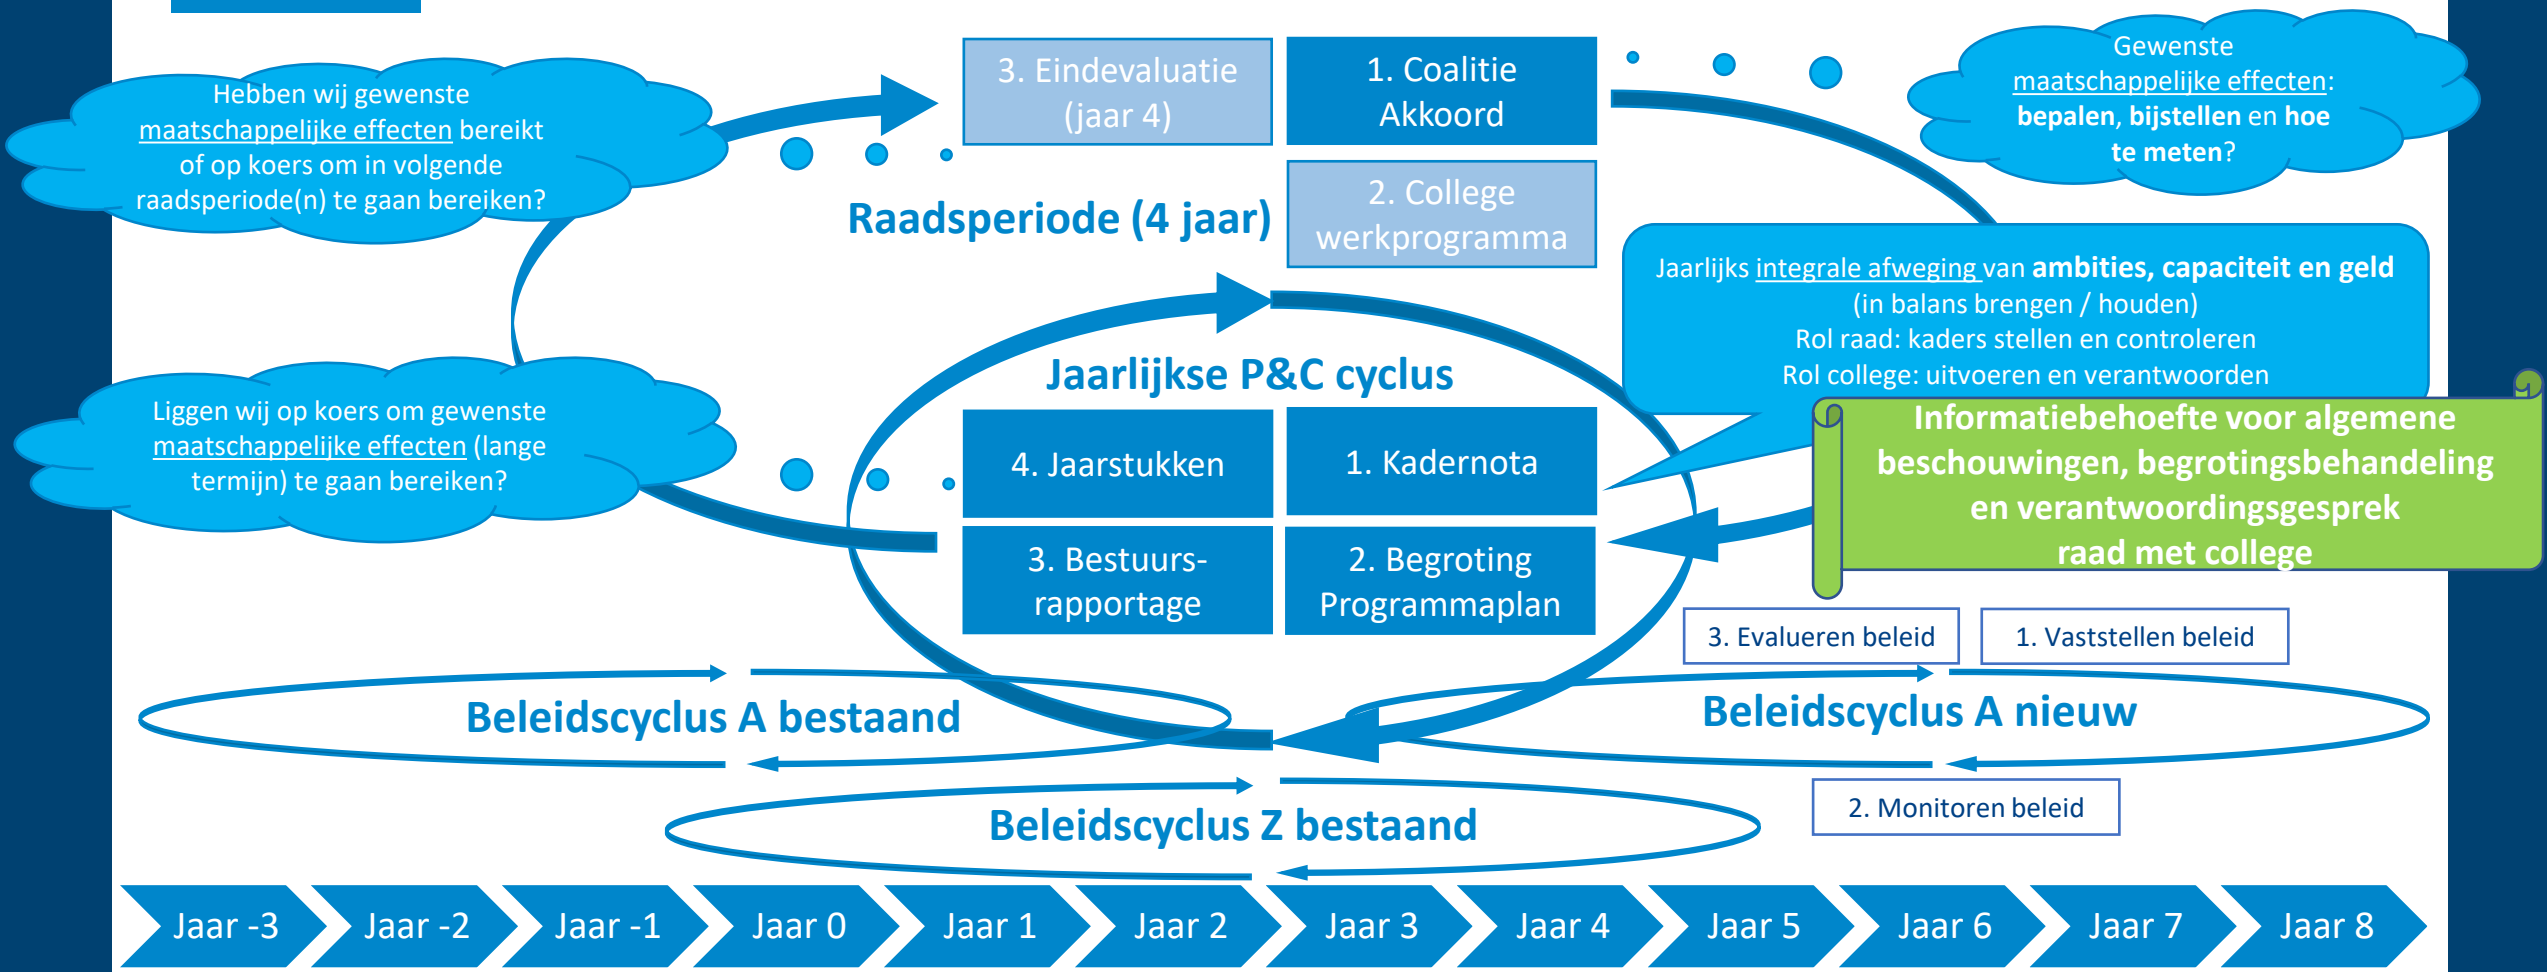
Hebben wij gewenste maatschappelijke effecten bereikt of op koers om in volgende raadsperiode(n) te gaan bereiken?

3. Eindevaluatie (jaar 4)

1. Coalitie Akkoord

2. College werkprogramma

Raadsperiode (4 jaar)

Gewenste maatschappelijke effecten: bepalen, bijstellen en hoe te meten?

Jaarlijks integrale afweging van ambities, capaciteit en geld (in balans brengen / houden)
Rol raad: kaders stellen en controleren
Rol college: uitvoeren en verantwoorden

Jaarlijkse P&C cyclus

Liggen wij op koers om gewenste maatschappelijke effecten (lange termijn) te gaan bereiken?

4. Jaarstukken

1. Kadernota

3. Bestuurs-rapportage

2. Begroting Programmaplan

Informatiebehoefte voor algemene beschouwingen, begrotingsbehandeling en verantwoordingsgesprek raad met college

3. Evalueren beleid

1. Vaststellen beleid

Beleidscyclus A bestaand

Beleidscyclus A nieuw

2. Monitoren beleid

Beleidscyclus Z bestaand

Jaar -3 Jaar -2 Jaar -1 Jaar 0 Jaar 1 Jaar 2 Jaar 3 Jaar 4 Jaar 5 Jaar 6 Jaar 7 Jaar 8